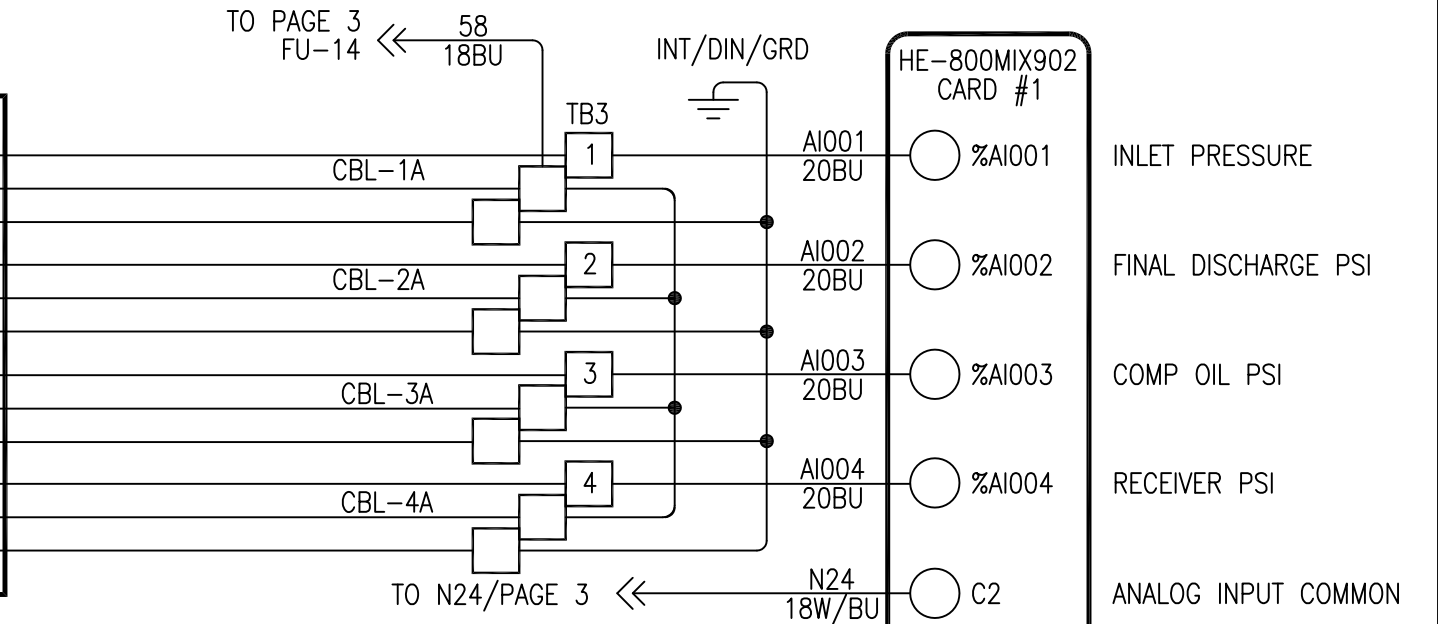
TO PAGE 3
FU-14
58
18BU
INT/DIN/GRD
HE-800MIX902
CARD #1
TB3
1
CBL-1A
AI001
20BU
%AI001
INLET PRESSURE
2
CBL-2A
AI002
20BU
%AI002
FINAL DISCHARGE PSI
3
CBL-3A
AI003
20BU
%AI003
COMP OIL PSI
4
CBL-4A
AI004
20BU
%AI004
RECEIVER PSI
TO N24/PAGE 3
N24
18W/BU
C2
ANALOG INPUT COMMON